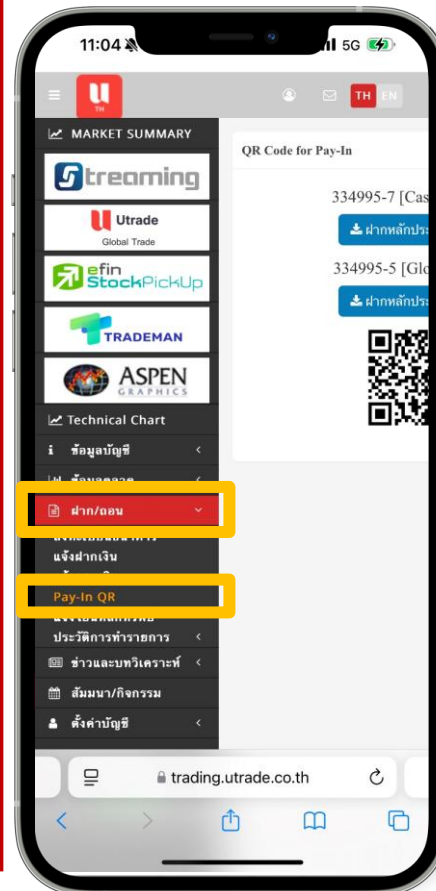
11:04 5G

TH EN

MARKET SUMMARY

Streaming

Utrade
Global Trade

efin StockPickUp

TRADEMAN

ASPEN GRAPHICS

Technical Chart

ข้อมูลบัญชี

ข้อมูลตลาด

ฝาก/ถอน

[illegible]

แจ้งฝากเงิน

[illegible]

Pay-In QR

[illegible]

ประวัติการทำรายการ

ข่าวและบทวิเคราะห์

สัมมนา/กิจกรรม

ตั้งค่าบัญชี

QR Code for Pay-In

334995-7 [Cas

ฝากหลักประ

334995-5 [Glo

ฝากหลักประ

trading.utrade.co.th